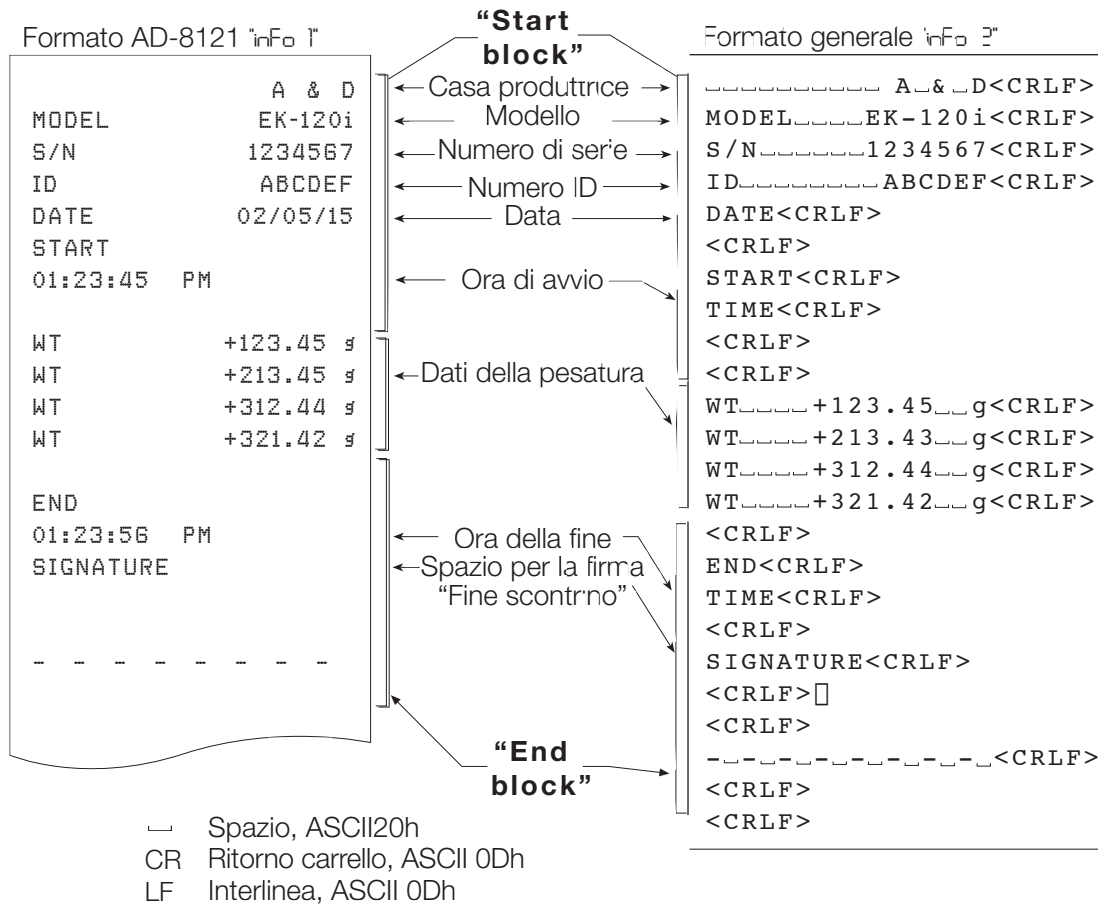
Formato AD-8121 "inFo 1"

"Start block"

Formato generale "inFo 2"

A & D
MODEL EK-120i
S/N 1234567
ID ABCDEF
DATE 02/05/15
START
01:23:45 PM

WT +123.45 g
WT +213.45 g
WT +312.44 g
WT +321.42 g

END
01:23:56 PM
SIGNATURE

- - - - - - - -

Casa produttrice
Modello
Numero di serie
Numero ID
Data
Ora di avvio
Dati della pesatura
Ora della fine
Spazio per la firma
"Fine scontrino"

␣␣␣␣␣␣␣␣␣␣A␣&␣D<CRLF>
MODEL␣␣␣␣EK-120i<CRLF>
S/N␣␣␣␣␣␣1234567<CRLF>
ID␣␣␣␣␣␣␣␣ABCDEF<CRLF>
DATE<CRLF>
<CRLF>
START<CRLF>
TIME<CRLF>
<CRLF>
<CRLF>
WT␣␣␣␣+123.45␣␣g<CRLF>
WT␣␣␣␣+213.43␣␣g<CRLF>
WT␣␣␣␣+312.44␣␣g<CRLF>
WT␣␣␣␣+321.42␣␣g<CRLF>
<CRLF>
END<CRLF>
TIME<CRLF>
<CRLF>
SIGNATURE<CRLF>
<CRLF>
<CRLF>
-␣-␣-␣-␣-␣-␣-␣-␣<CRLF>
<CRLF>
<CRLF>

"End block"

␣ Spazio, ASCII20h
CR Ritorno carrello, ASCII 0Dh
LF Interlinea, ASCII 0Dh